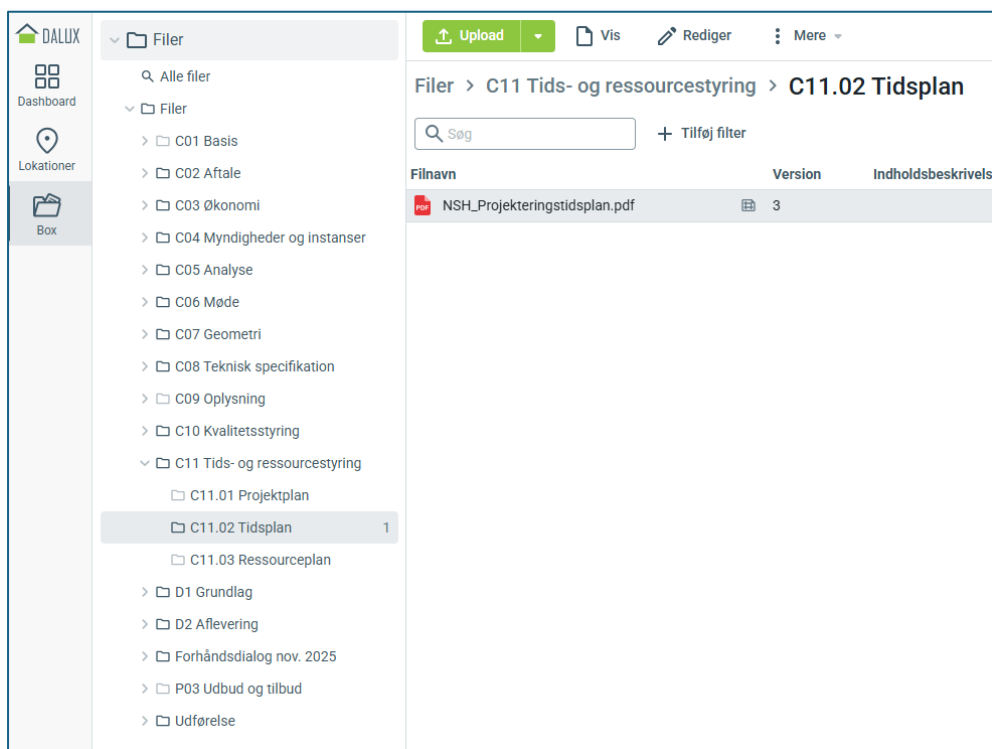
DALUX

Dashboard

Lokationer

Box

Filer

Alle filer

Filer

C01 Basis

C02 Aftale

C03 Økonomi

C04 Myndigheder og instanser

C05 Analyse

C06 Møde

C07 Geometri

C08 Teknisk specifikation

C09 Oplysning

C10 Kvalitetsstyring

C11 Tids- og ressourcestyring

C11.01 Projektplan

C11.02 Tidsplan 1

C11.03 Ressourceplan

D1 Grundlag

D2 Aflevering

Forhåndsdialog nov. 2025

P03 Udbud og tilbud

Udførelse

Upload

Vis

Rediger

Mere

Filer > C11 Tids- og ressourcestyring > C11.02 Tidsplan

Søg

Tilføj filter

| Filnavn | Version | Indholdsbeskrivels |
|---|---|---|
| NSH_Projekteringstidsplan.pdf | 3 | |